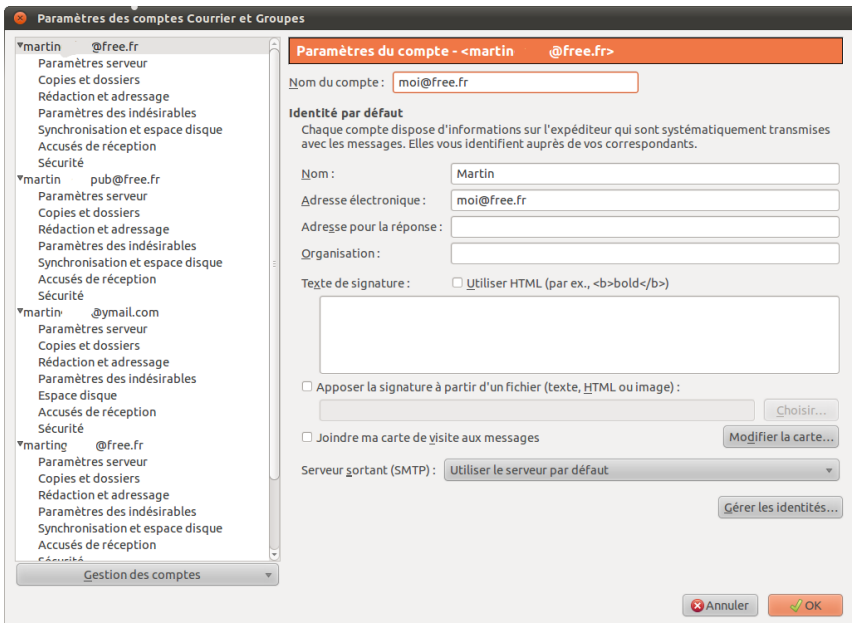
Paramètres des comptes Courrier et Groupes

▾martin @free.fr
Paramètres serveur
Copies et dossiers
Rédaction et adressage
Paramètres des indésirables
Synchronisation et espace disque
Accusés de réception
Sécurité
▾martin pub@free.fr
Paramètres serveur
Copies et dossiers
Rédaction et adressage
Paramètres des indésirables
Synchronisation et espace disque
Accusés de réception
Sécurité
▾martin @ymail.com
Paramètres serveur
Copies et dossiers
Rédaction et adressage
Paramètres des indésirables
Espace disque
Accusés de réception
Sécurité
▾marting @free.fr
Paramètres serveur
Copies et dossiers
Rédaction et adressage
Paramètres des indésirables
Synchronisation et espace disque
Accusés de réception
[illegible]

Gestion des comptes

Paramètres du compte - <martin @free.fr>

Nom du compte : moi@free.fr

Identité par défaut
Chaque compte dispose d'informations sur l'expéditeur qui sont systématiquement transmises avec les messages. Elles vous identifient auprès de vos correspondants.

Nom : Martin
Adresse électronique : moi@free.fr
Adresse pour la réponse :
Organisation :
Texte de signature : Utiliser HTML (par ex., <b>bold</b>)

Apposer la signature à partir d'un fichier (texte, HTML ou image) :
Choisir...

Joindre ma carte de visite aux messages
Modifier la carte...

Serveur sortant (SMTP) : Utiliser le serveur par défaut

Gérer les identités...

Annuler
OK